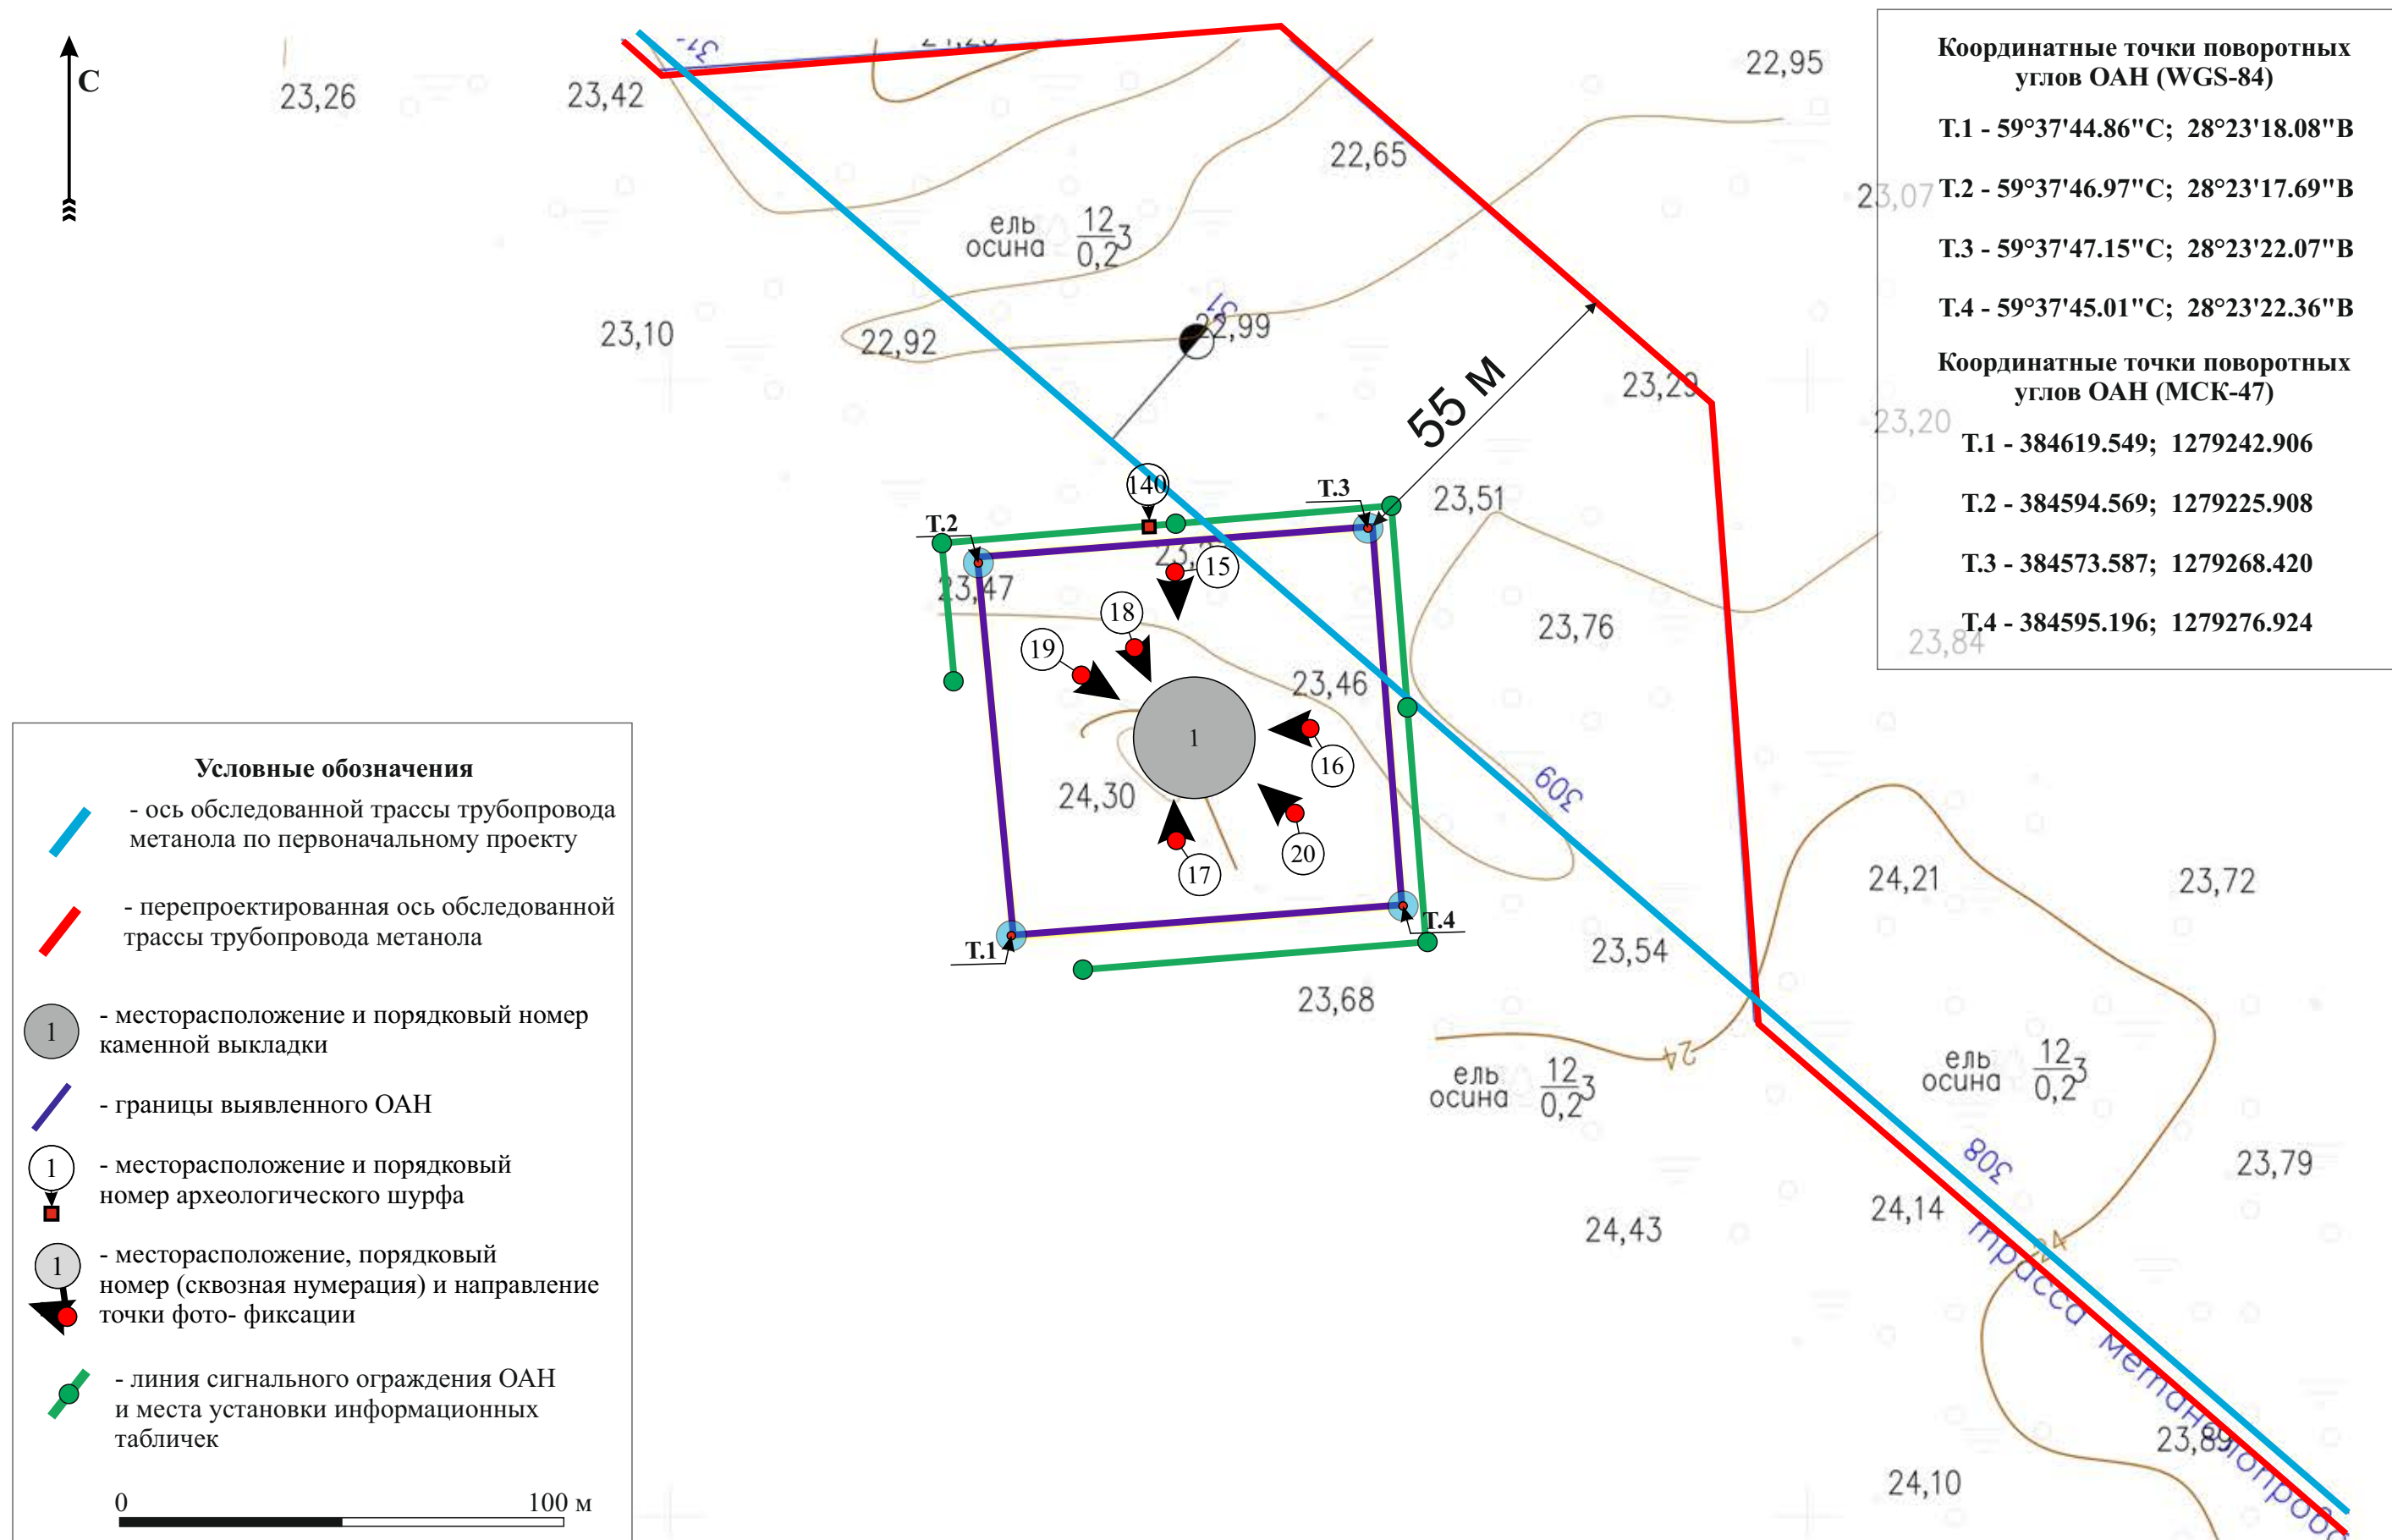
С

Координатные точки поворотных углов ОАН (WGS-84)

Т.1 - 59°37'44.86"С; 28°23'18.08"В

Т.2 - 59°37'46.97"С; 28°23'17.69"В

Т.3 - 59°37'47.15"С; 28°23'22.07"В

Т.4 - 59°37'45.01"С; 28°23'22.36"В

Координатные точки поворотных углов ОАН (МСК-47)

Т.1 - 384619.549; 1279242.906

Т.2 - 384594.569; 1279225.908

Т.3 - 384573.587; 1279268.420

Т.4 - 384595.196; 1279276.924

23,26
23,42
22,95
22,65
23,07
ель осина $\frac{12}{0,2}3$
23,10
22,92
22,99
55 м
23,29
23,20
140
Т.3
23,51
Т.2
15
23,47
18
23,76
19
23,84
23,46
1
16
309
24,30
20
17
24,21
23,72
Т.4
Т.1
23,54
23,68
24
ель осина $\frac{12}{0,2}3$
ель осина $\frac{12}{0,2}3$
308
23,79
24,43
24,14
трасса метанолопровод
23,89
24,10

Условные обозначения

- ось обследованной трассы трубопровода метанола по первоначальному проекту

- перепроектированная ось обследованной трассы трубопровода метанола

1 - месторасположение и порядковый номер каменной выкладки

- границы выявленного ОАН

1 - месторасположение и порядковый номер археологического шурфа

1 - месторасположение, порядковый номер (сквозная нумерация) и направление точки фото- фиксации

- линия сигнального ограждения ОАН и места установки информационных табличек

0 100 м